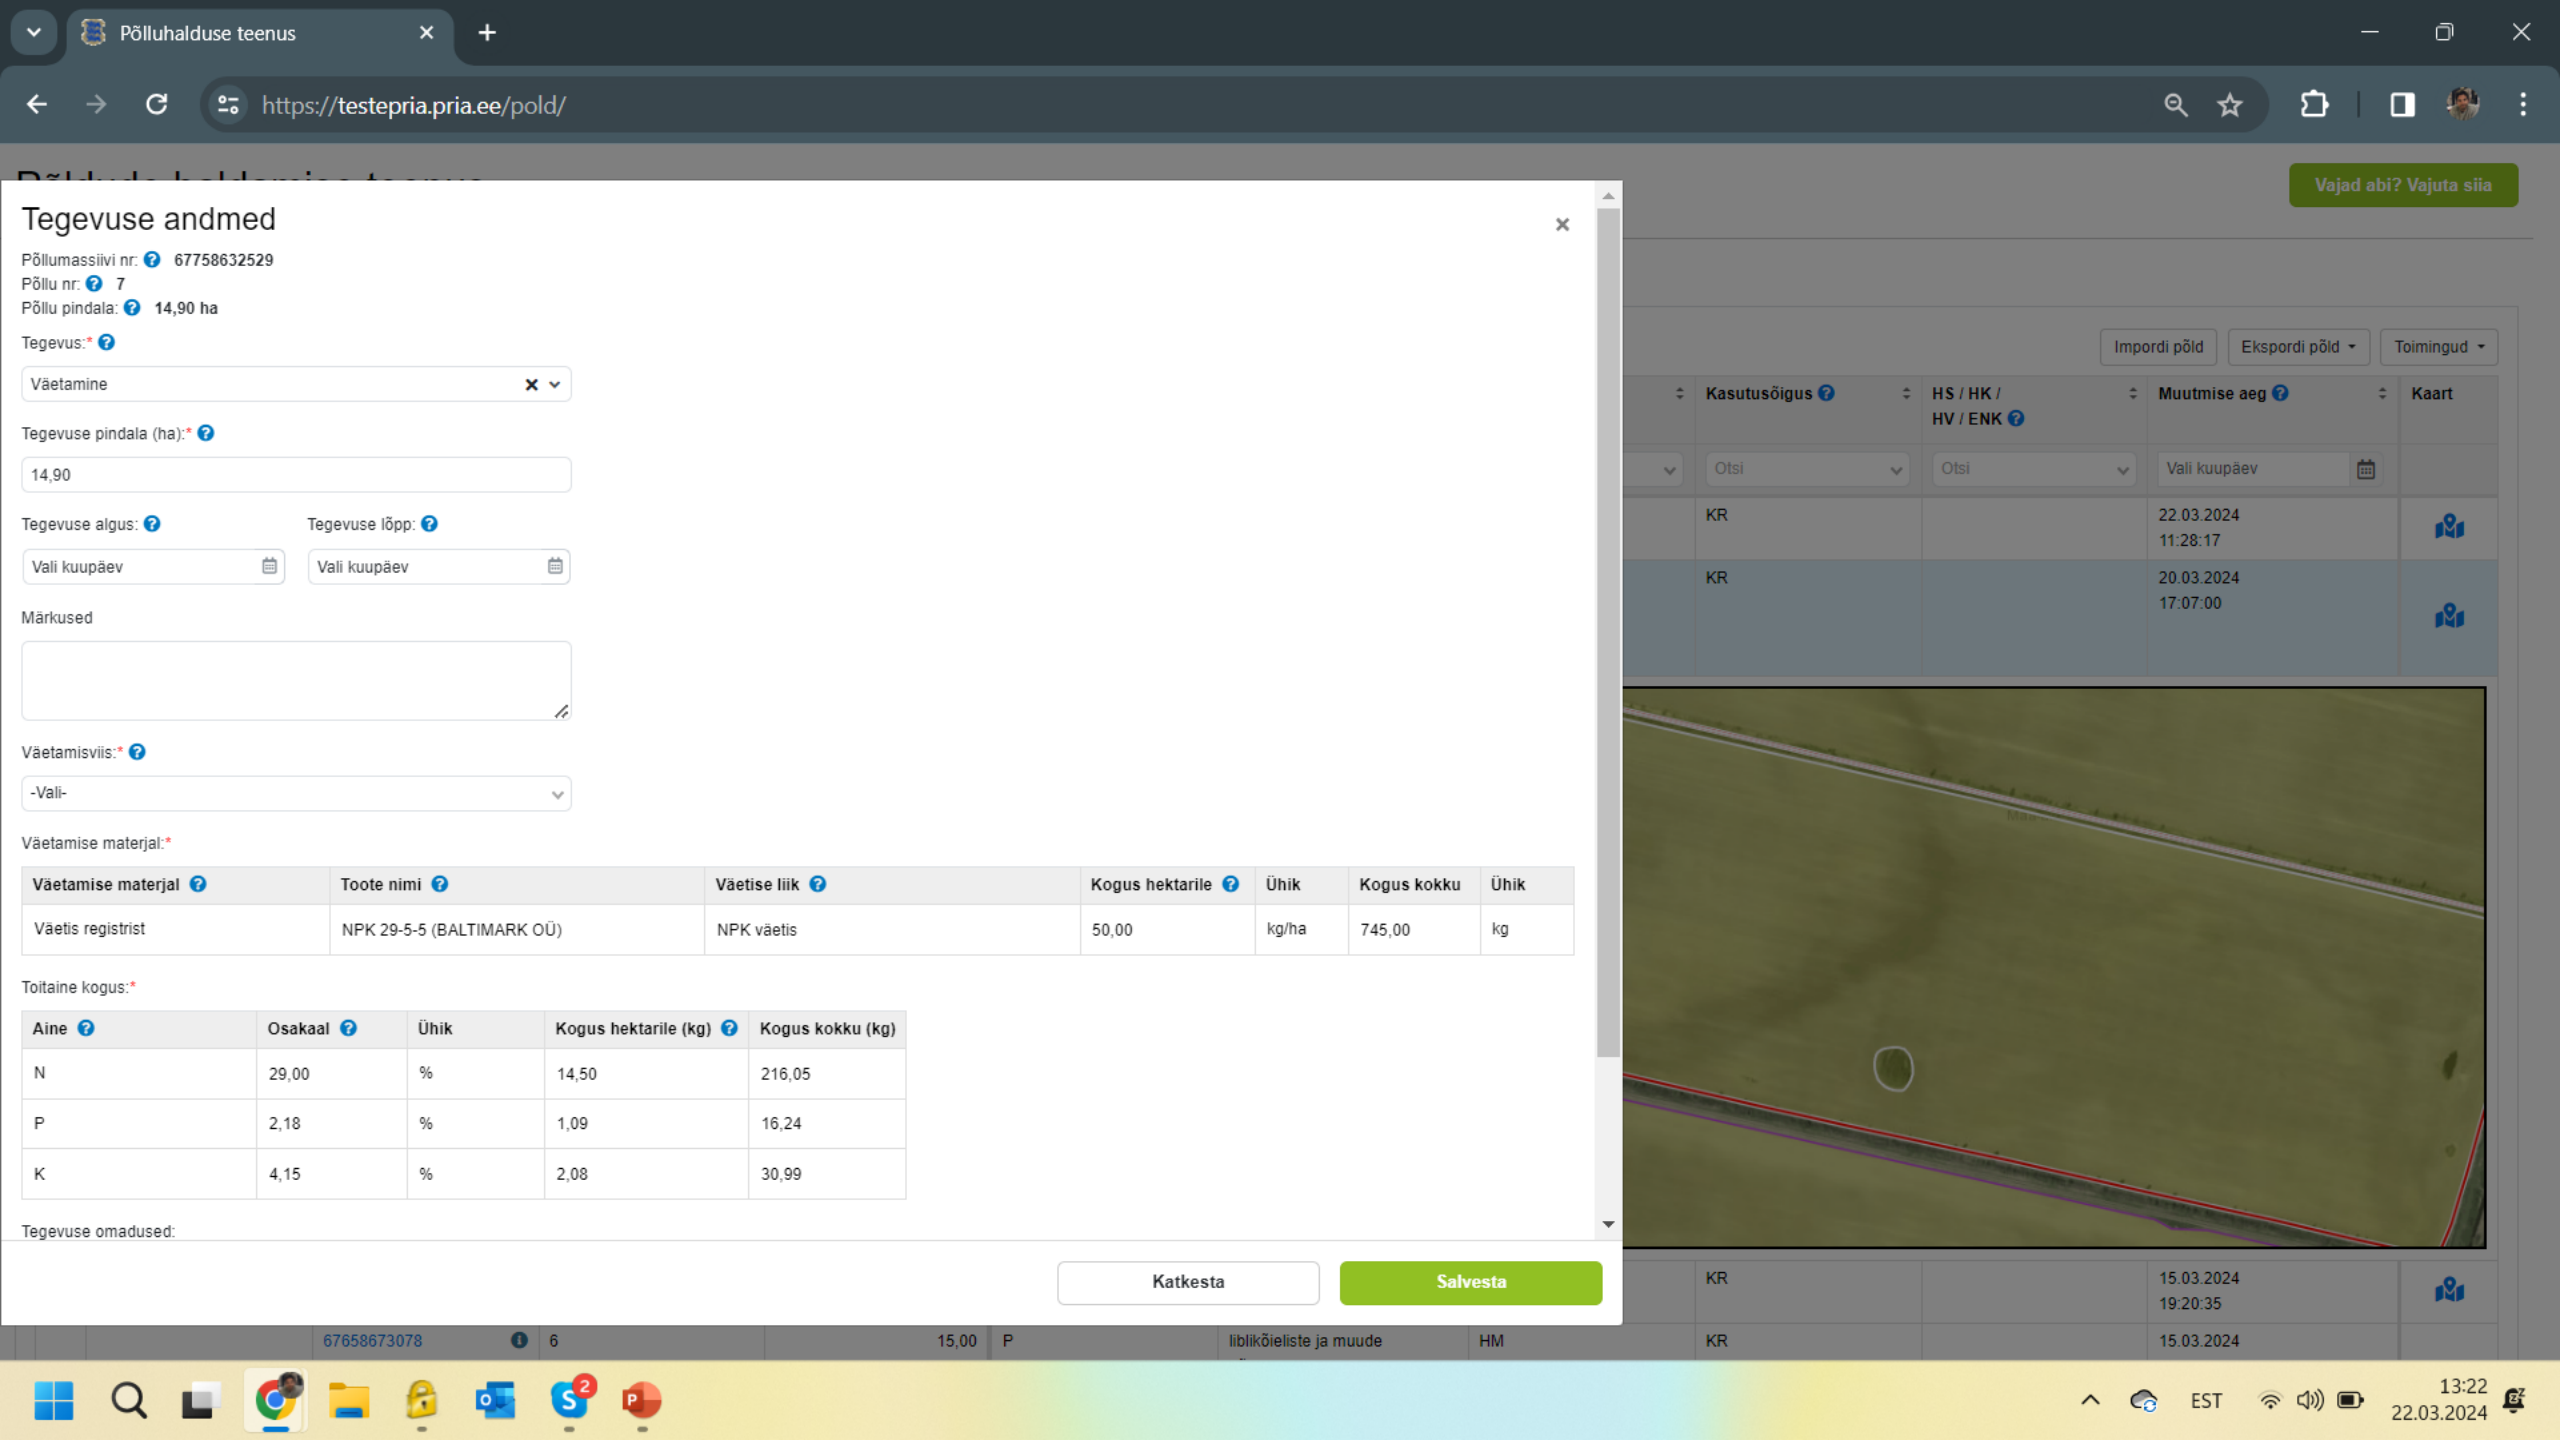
Põlluhalduse teenus

https://testepria.pria.ee/pold/

Vajad abi? Vajuta siia

Tegevuse andmed

Põllumassiivi nr: 67758632529
Põllu nr: 7
Põllu pindala: 14,90 ha

Tegevus:*
Väetamine

Tegevuse pindala (ha):*
14,90

Tegevuse algus:
Vali kuupäev

Tegevuse lõpp:
Vali kuupäev

Märkused

Väetamisviis:*
-Vali-

Väetamise materjal:*

| Väetamise materjal | Toote nimi | Väetise liik | Kogus hektarile | Ühik | Kogus kokku | Ühik |
|---|---|---|---|---|---|---|
| Väetis registrist | NPK 29-5-5 (BALTIMARK OÜ) | NPK väetis | 50,00 | kg/ha | 745,00 | kg |

Toitaine kogus:*

| Aine | Osakaal | Ühik | Kogus hektarile (kg) | Kogus kokku (kg) |
|---|---|---|---|---|
| N | 29,00 | % | 14,50 | 216,05 |
| P | 2,18 | % | 1,09 | 16,24 |
| K | 4,15 | % | 2,08 | 30,99 |

Tegevuse omadused:

Katkesta
Salvesta

Impordi põld
Ekspordi põld
Toimingud

| Kasutusõigus | HS / HK / HV / ENK | Muutmise aeg | Kaart |
|---|---|---|---|
| Otsi | Otsi | Vali kuupäev | |
| KR | | 22.03.2024 11:28:17 | |
| KR | | 20.03.2024 17:07:00 | |
| KR | | 15.03.2024 19:20:35 | |
| KR | | 15.03.2024 | |

67658673078 6 15,00 P liblikõieliste ja muude HM

EST
13:22
22.03.2024